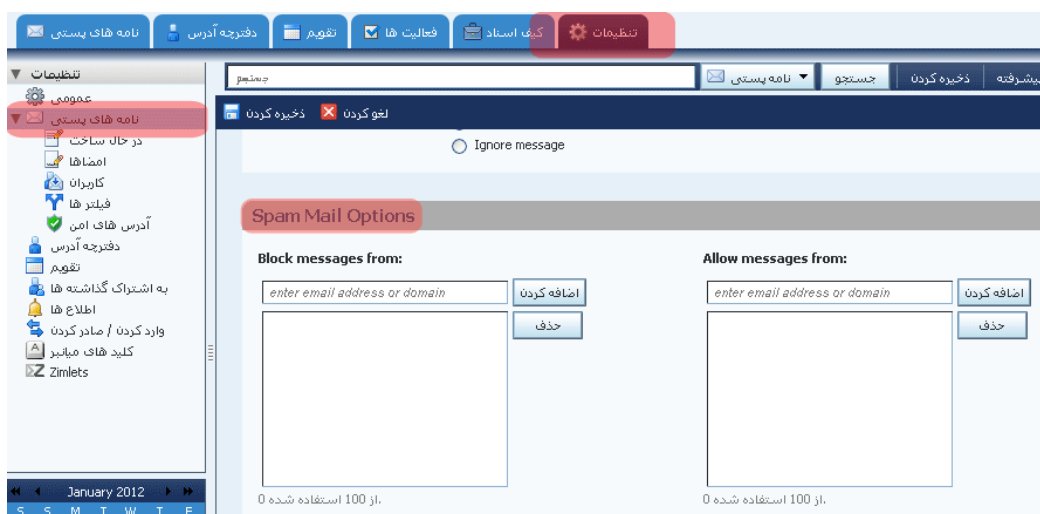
نامه های پستی
دفترچه آدرس
تقویم
فعالیت ها
کیف اسناد
تنظیمات

تنظیمات
عمومی
نامه های پستی
در حال ساخت
امضاها
کاربران
فیلتر ها
آدرس های امن
دفترچه آدرس
تقویم
به اشتراک گذاشته ها
اطلاع ها
وارد کردن / صادر کردن
کلید های میانبر
Zimlets

January 2012
S S M T W T F

جستجو
نامه پستی
جستجو
ذخیره کردن
پیشرفته

ذخیره کردن
لغو کردن

Ignore message

Spam Mail Options

Block messages from:
enter email address or domain
اضافه کردن
حذف
.از 100 استفاده شده 0

Allow messages from:
enter email address or domain
اضافه کردن
حذف
.از 100 استفاده شده 0